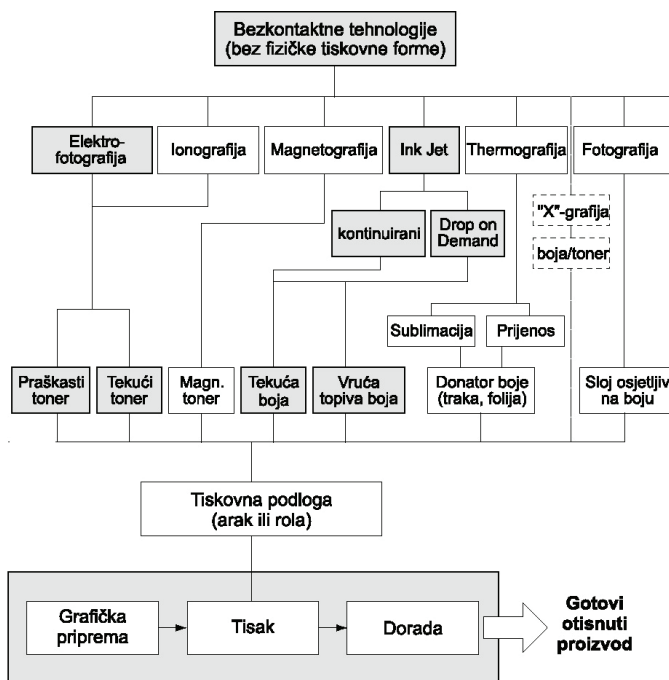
Bezkontaktne tehnologije
(bez fizičke tiskovne forme)

Elektrofotografija
Ionografija
Magnetografija
Ink Jet
Thermografija
Fotografija

kontinuirani
Drop on Demand

"X"-grafija
boja/toner

Sublimacija
Prijenos

Praškasti toner
Tekući toner
Magn. toner
Tekuća boja
Vruća topiva boja
Donator boje (traka, folija)
Sloj osjetljiv na boju

Tiskovna podloga
(arak ili rola)

Grafička priprema
Tisak
Dorada
Gotovi otisnuti proizvod